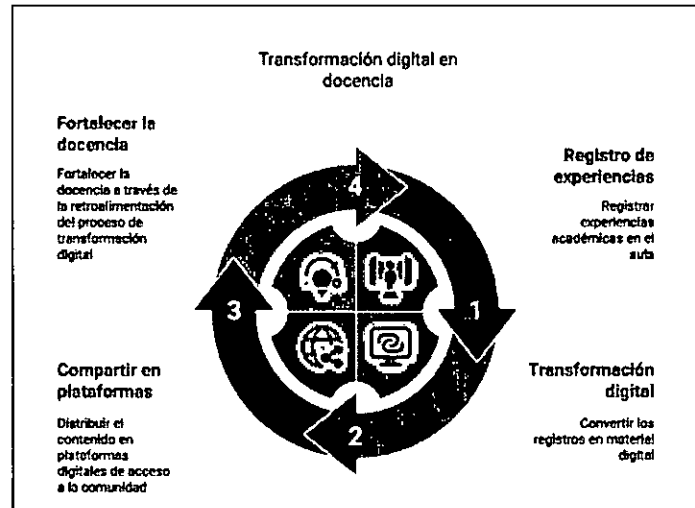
Transformación digital en docencia

Fortalecer la docencia

Fortalecer la docencia a través de la retroalimentación del proceso de transformación digital

Registro de experiencias

Registrar experiencias académicas en el aula

4

3

1

2

Compartir en plataformas

Distribuir el contenido en plataformas digitales de acceso a la comunidad

Transformación digital

Convertir los registros en material digital